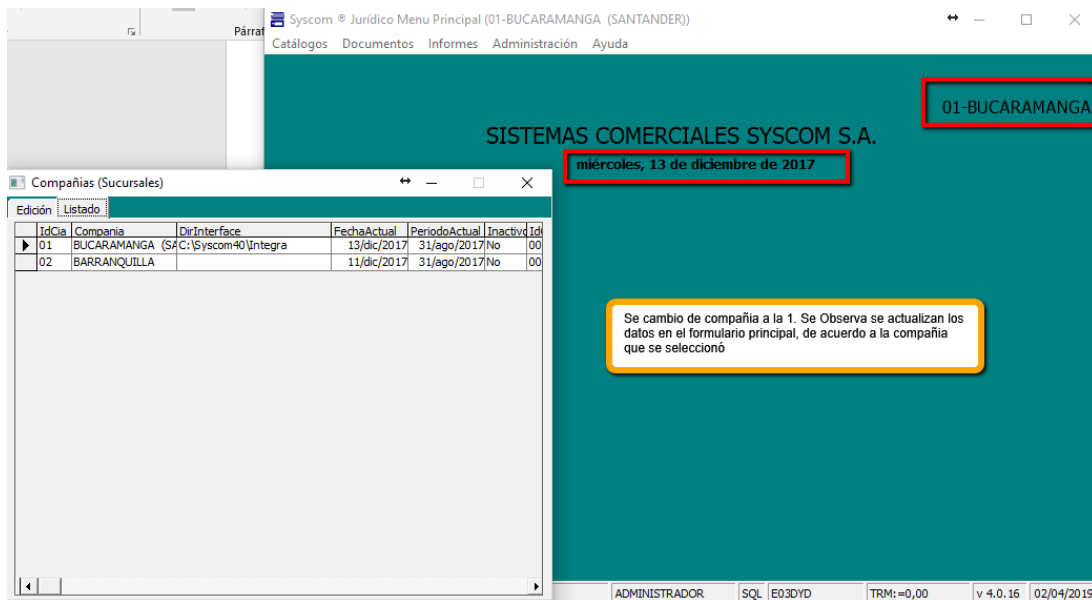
Párraf

Syscom ® Jurídico Menu Principal (01-BUCARAMANGA (SANTANDER))

Catálogos Documentos Informes Administración Ayuda

01-BUCARAMANGA

SISTEMAS COMERCIALES SYSCOM S.A.

miércoles, 13 de diciembre de 2017

Compañias (Sucursales)

Edición Listado

| IdCia | Compania | DirInterface | FechaActual | PeriodoActual | Inactivo | Id |
|---|---|---|---|---|---|---|
| 01 | BUCARAMANGA (SA | C:\Syscom40\Integra | 13/dic/2017 | 31/ago/2017 | No | 00 |
| 02 | BARRANQUILLA | | 11/dic/2017 | 31/ago/2017 | No | 00 |

Se cambio de compañia a la 1. Se Observa se actualizan los datos en el formulario principal, de acuerdo a la compañia que se seleccionó

ADMINISTRADOR SQL E03DYD TRM:=0,00 v 4.0.16 02/04/2019